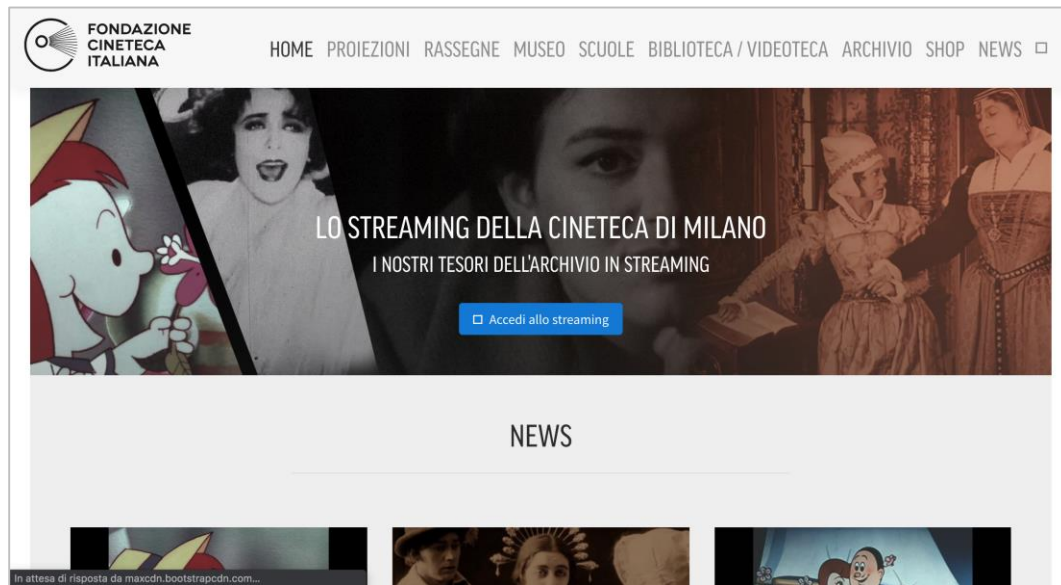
FONDAZIONE CINETECA ITALIANA

HOME PROIEZIONI RASSEGNE MUSEO SCUOLE BIBLIOTECA / VIDEOTECA ARCHIVIO SHOP NEWS

LO STREAMING DELLA CINETECA DI MILANO

I NOSTRI TESORI DELL'ARCHIVIO IN STREAMING

Accedi allo streaming

NEWS

In attesa di risposta da maxcdn.bootstrapcdn.com...